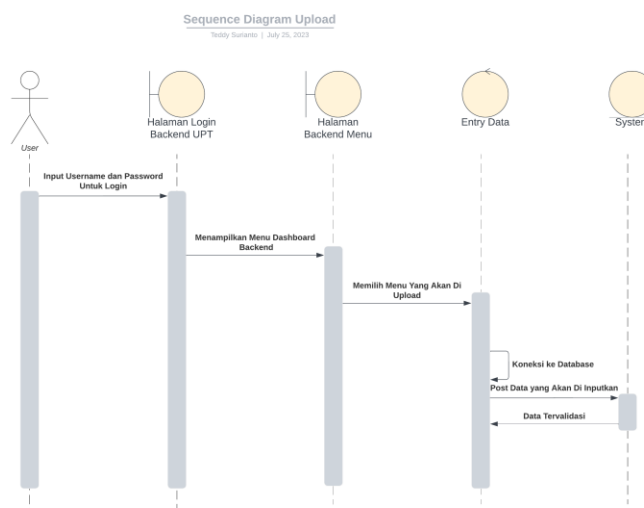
Sequence Diagram Upload

Teddy Sunanto | July 25, 2023

User

Halaman Login Backend UPT

Halaman Backend Menu

Entry Data

Systen

Input Username dan Password Untuk Login

Menampilkan Menu Dashboard Backend

Memilih Menu Yang Akan Di Upload

Koneksi ke Database

Post Data yang Akan Di Inputkan

Data Tervalidasi